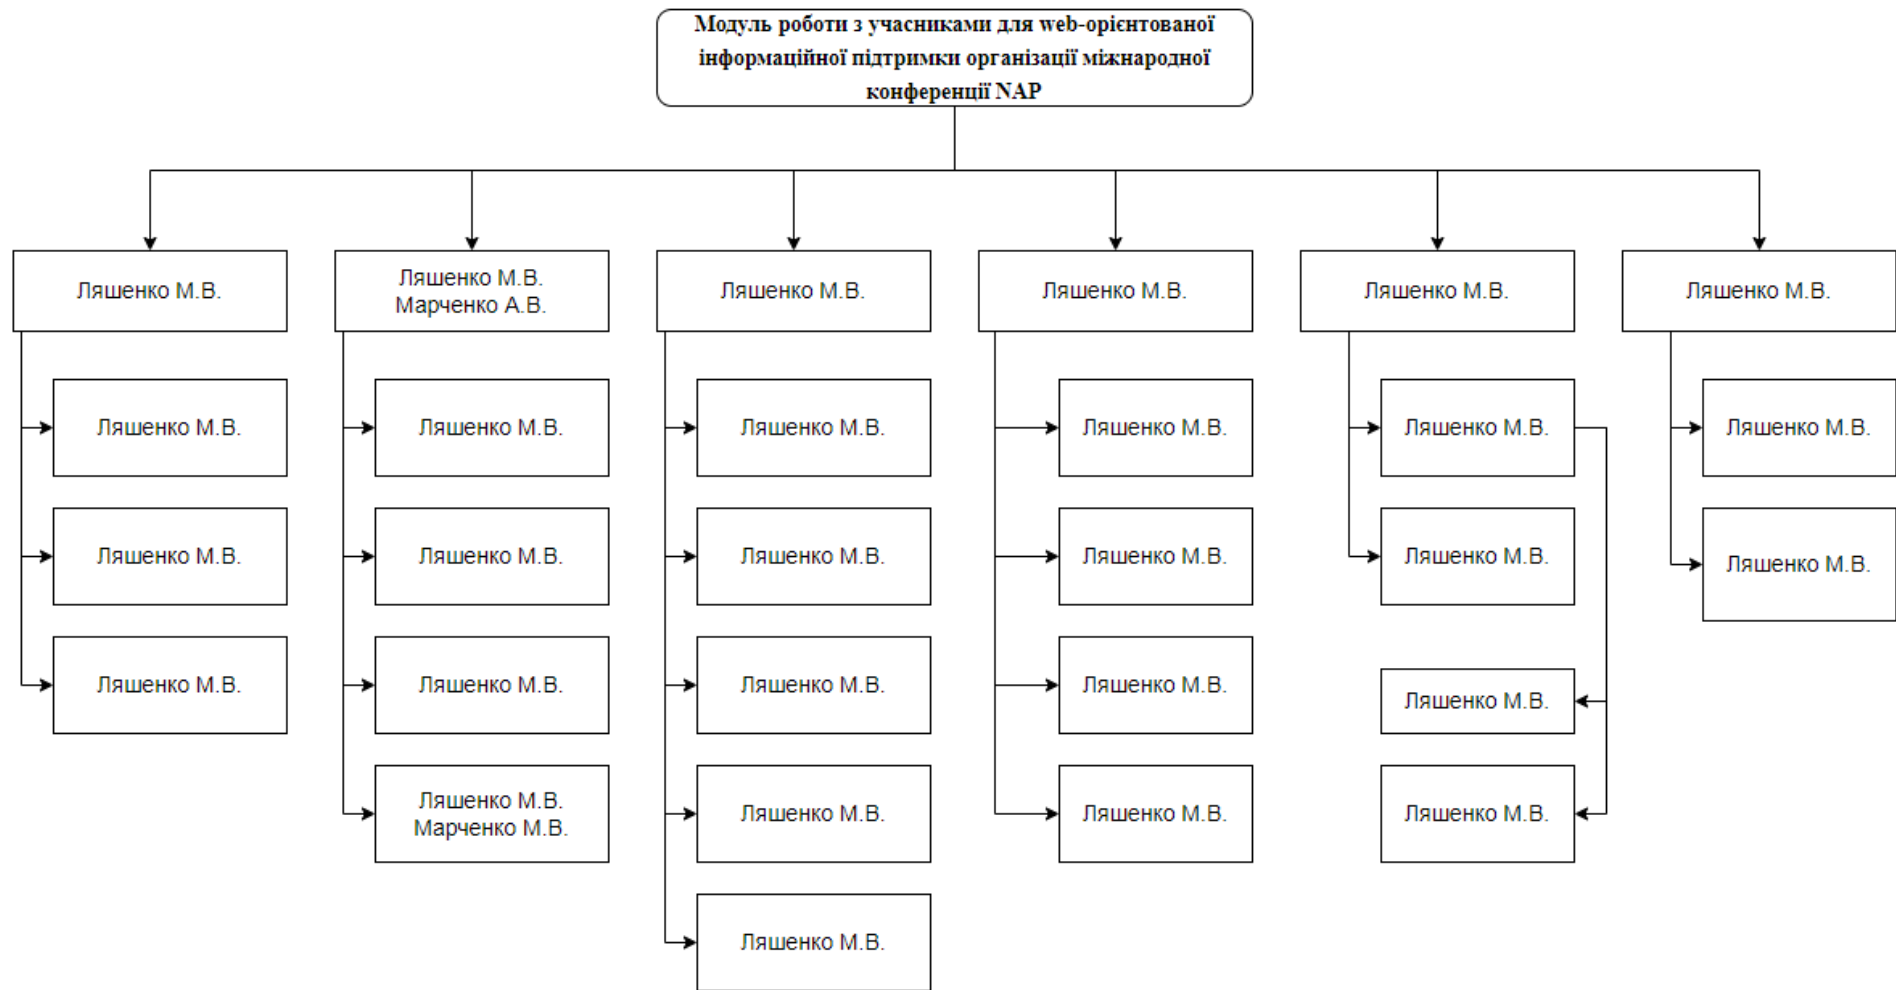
Модуль роботи з учасниками для web-орієнтованої інформаційної підтримки організації міжнародної конференції NAP

Ляшенко М.В.

Ляшенко М.В.

Ляшенко М.В.

Ляшенко М.В.

Ляшенко М.В.
Марченко А.В.

Ляшенко М.В.

Ляшенко М.В.

Ляшенко М.В.

Ляшенко М.В.
Марченко М.В.

Ляшенко М.В.

Ляшенко М.В.

Ляшенко М.В.

Ляшенко М.В.

Ляшенко М.В.

Ляшенко М.В.

Ляшенко М.В.

Ляшенко М.В.

Ляшенко М.В.

Ляшенко М.В.

Ляшенко М.В.

Ляшенко М.В.

Ляшенко М.В.

Ляшенко М.В.

Ляшенко М.В.

Ляшенко М.В.

Ляшенко М.В.

Ляшенко М.В.